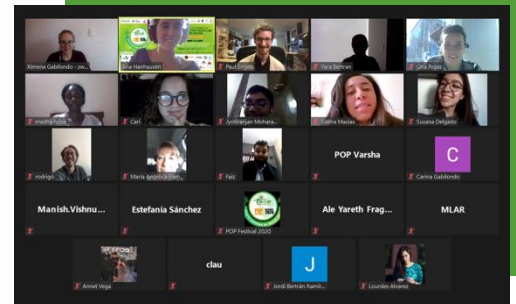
Ximena Gabilondo - zw...

Sina Hanhausen

Paul Engels

Yara Beltran

Lina Rojas

medha fojas

Cari

Jyotiranjan Mohara...

Gema Macías

Susana Delgado

rodrigo

María Angélica Ram...

Faiz

POP Varsha

C

Carina Gabilondo

Manish.Vishnu...

Estefania Sánchez

POP Festival 2020

Ale Yareth Frag...

MLAR

Annet Vega

clau

J

Jordi Beltrán Ramír...

Lourdes Alvarez